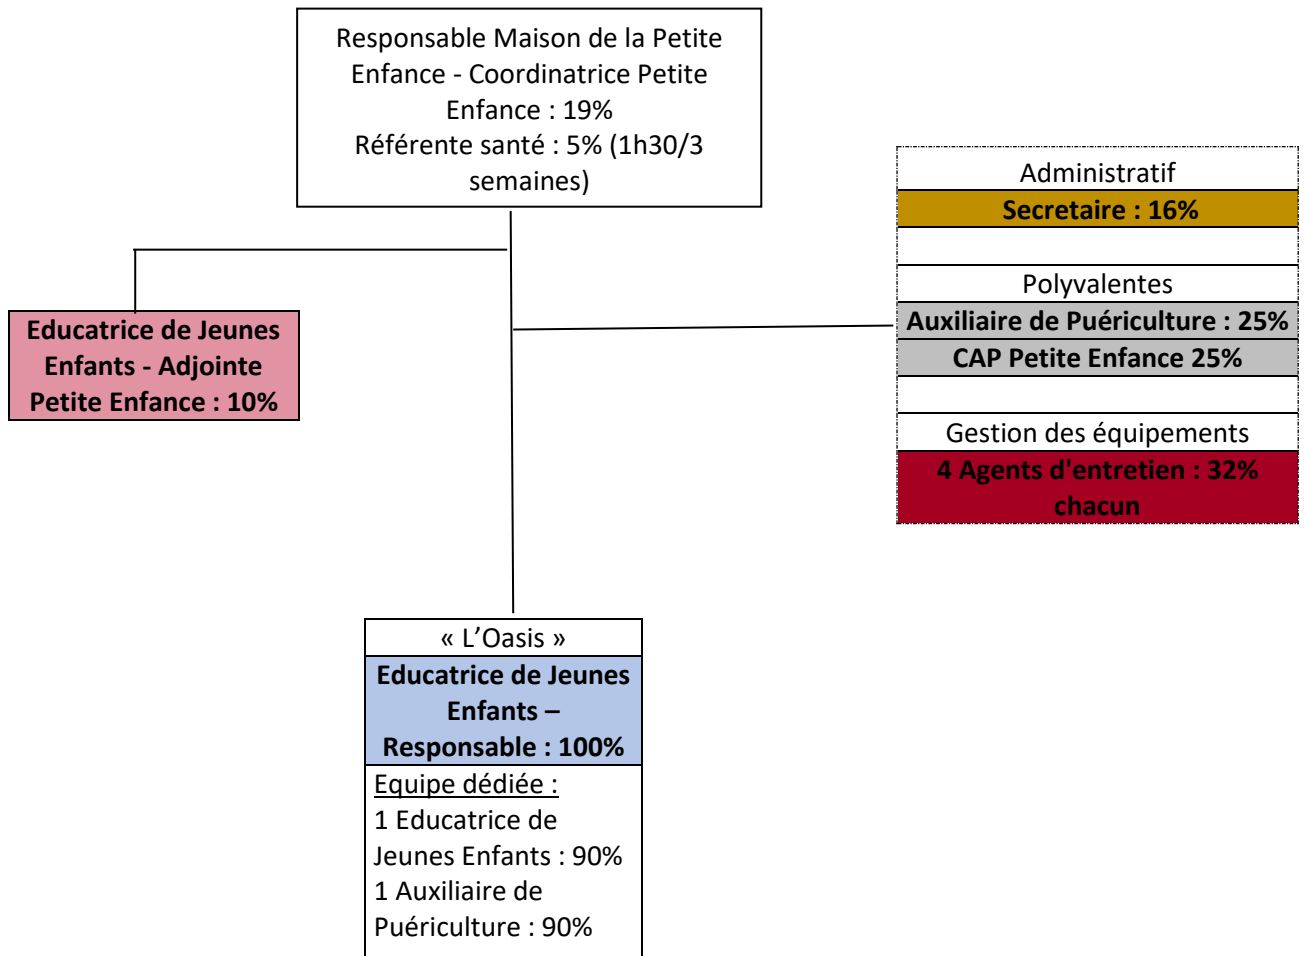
Responsable Maison de la Petite Enfance - Coordinatrice Petite Enfance : 19%
Référente santé : 5% (1h30/3 semaines)

Educatrice de Jeunes Enfants - Adjointe Petite Enfance : 10%

Administratif
Secretaire : 16%

Polyvalentes
Auxiliaire de Puériculture : 25%
CAP Petite Enfance 25%

Gestion des équipements
4 Agents d'entretien : 32% chacun

« L'Oasis »
Educatrice de Jeunes Enfants – Responsable : 100%
Equipe dédiée :
1 Educatrice de Jeunes Enfants : 90%
1 Auxiliaire de Puériculture : 90%